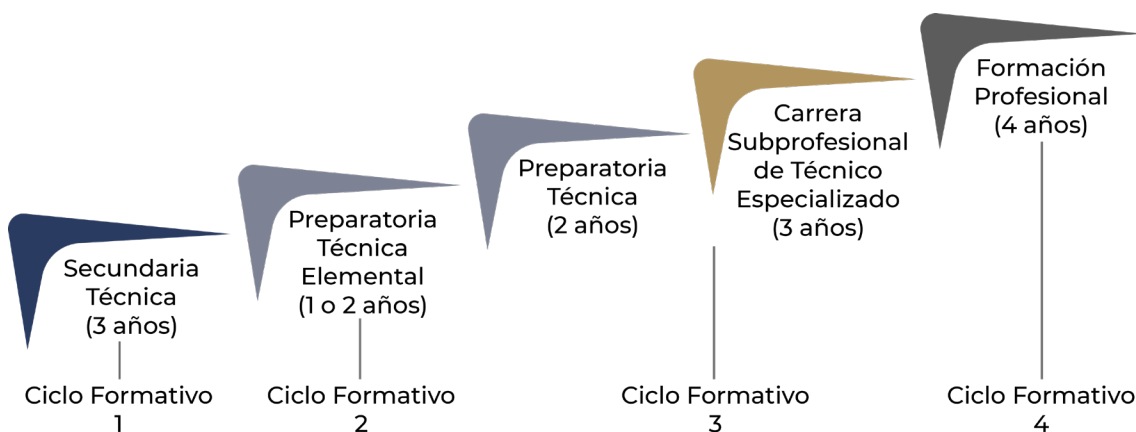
Secundaria Técnica (3 años)

Ciclo Formativo 1

Preparatoria Técnica Elemental (1 o 2 años)

Ciclo Formativo 2

Preparatoria Técnica (2 años)

Carrera Subprofesional de Técnico Especializado (3 años)

Ciclo Formativo 3

Formación Profesional (4 años)

Ciclo Formativo 4